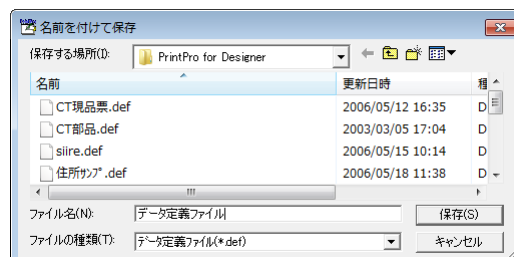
名前を付けて保存

保存する場所(I): PrintPro for Designer

| 名前 | 更新日時 | 種 |
|---|---|---|
| CT現品票.def | 2006/05/12 16:35 | D |
| CT部品.def | 2003/03/05 17:04 | D |
| siire.def | 2006/05/15 10:14 | D |
| 住所ｻﾝﾌﾟﾙ.def | 2006/05/18 11:38 | D |

ファイル名(N): データ定義ファイル
保存(S)

ファイルの種類(T): ﾃﾞｰﾀ定義ﾌｧｲﾙ(*.def)
キャンセル